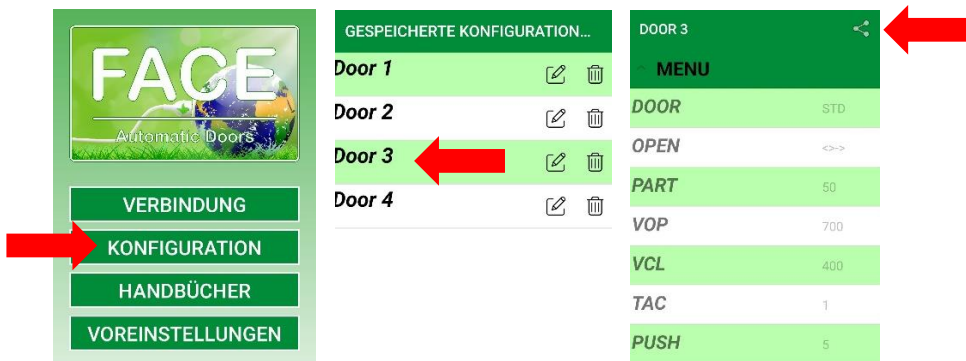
FACE
Automatic Doors

VERBINDUNG
KONFIGURATION
HANDBÜCHER
VOREINSTELLUNGEN

GESPEICHERTE KONFIGURATION...
Door 1
Door 2
Door 3
Door 4

DOOR 3
MENU

| | |
|---|---|
| DOOR | STD |
| OPEN | <-> |
| PART | 50 |
| VOP | 700 |
| VCL | 400 |
| TAC | 1 |
| PUSH | 5 |